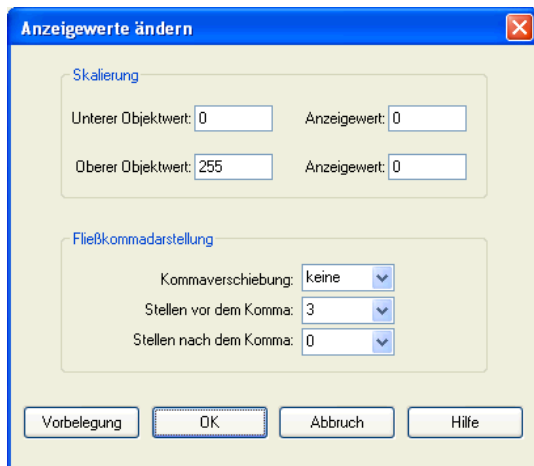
Anzeigewerte ändern

Skalierung

Unterer Objektwert: 0

Anzeigewert: 0

Oberer Objektwert: 255

Anzeigewert: 0

Fließkommadarstellung

Kommaverschiebung: keine

Stellen vor dem Komma: 3

Stellen nach dem Komma: 0

Vorbelegung

OK

Abbruch

Hilfe